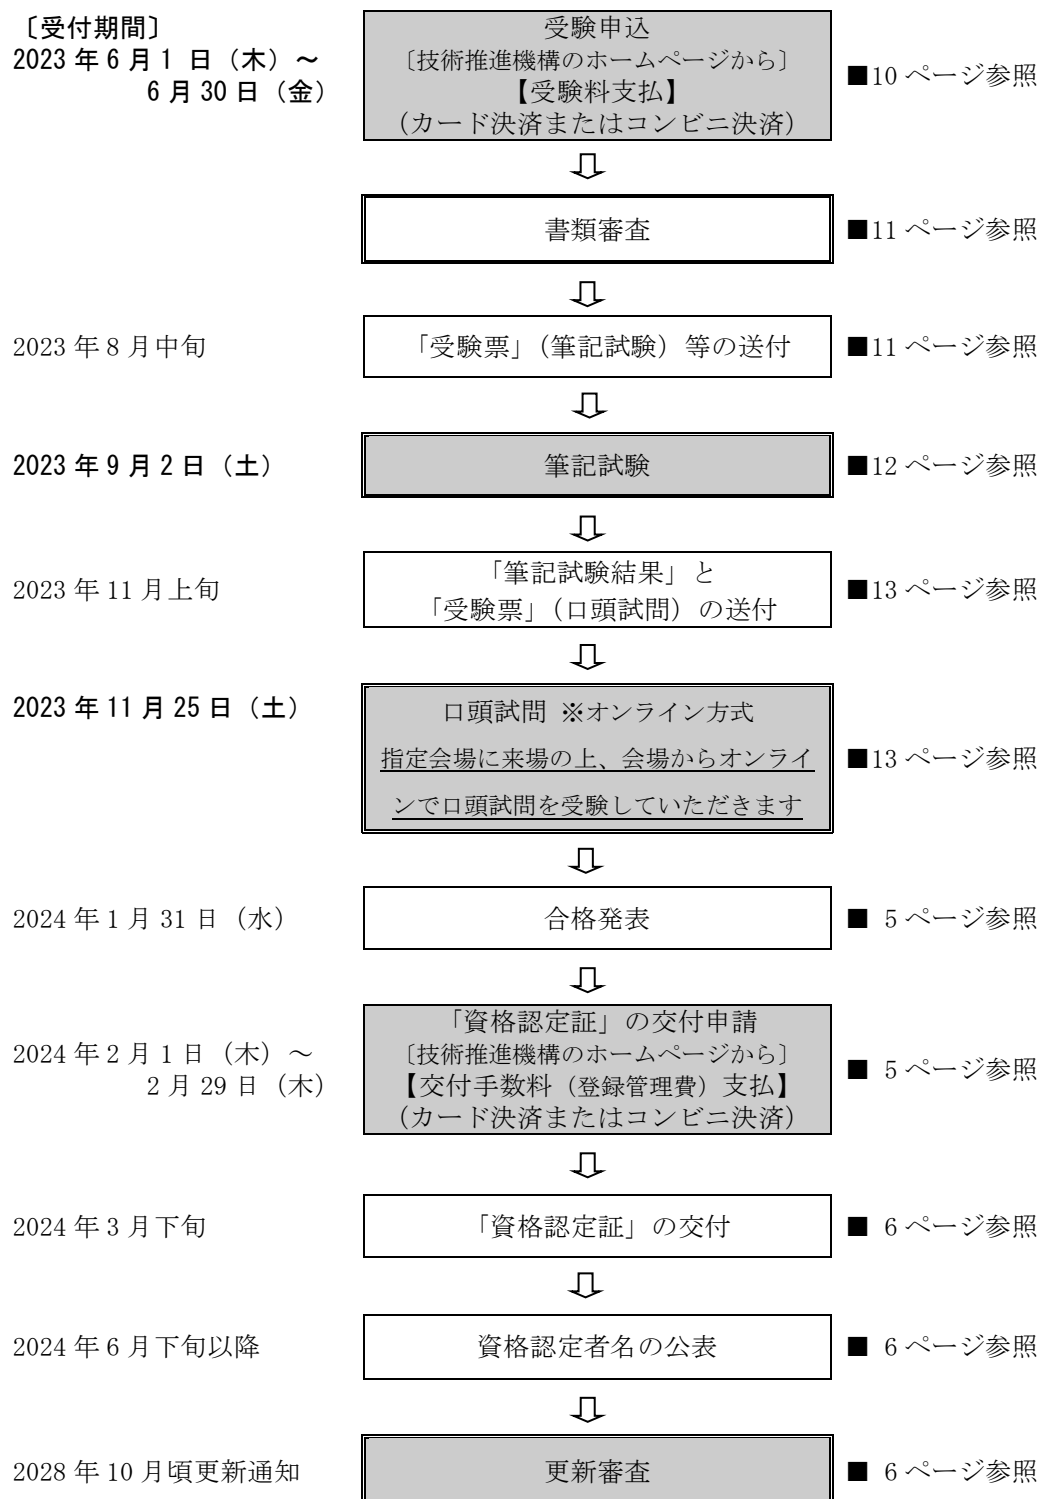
〔受付期間〕
2023 年 6 月 1 日（木）～
6 月 30 日（金）

受験申込
〔技術推進機構のホームページから〕
【受験料支払】
（カード決済またはコンビニ決済）

■10 ページ参照

書類審査

■11 ページ参照

2023 年 8 月中旬

「受験票」（筆記試験）等の送付

■11 ページ参照

2023 年 9 月 2 日（土）

筆記試験

■12 ページ参照

2023 年 11 月上旬

「筆記試験結果」と
「受験票」（口頭試問）の送付

■13 ページ参照

2023 年 11 月 25 日（土）

口頭試問 ※オンライン方式
指定会場に来場の上、会場からオンラインで口頭試問を受験していただきます

■13 ページ参照

2024 年 1 月 31 日（水）

合格発表

■ 5 ページ参照

2024 年 2 月 1 日（木）～
2 月 29 日（木）

「資格認定証」の交付申請
〔技術推進機構のホームページから〕
【交付手数料（登録管理費）支払】
（カード決済またはコンビニ決済）

■ 5 ページ参照

2024 年 3 月下旬

「資格認定証」の交付

■ 6 ページ参照

2024 年 6 月下旬以降

資格認定者名の公表

■ 6 ページ参照

2028 年 10 月頃更新通知

更新審査

■ 6 ページ参照